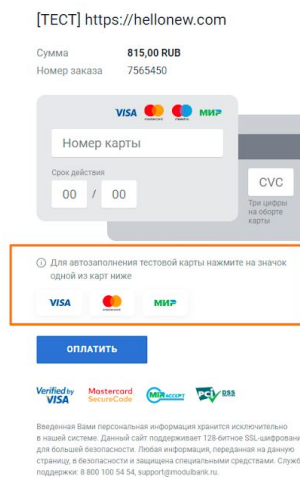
[ТЕСТ] https://hellonew.com

Сумма 815,00 RUB
Номер заказа 7565450

VISA MasterCard Maestro МИР

Номер карты

Срок действия
00 / 00

CVC
Три цифры на обороте карты

Для автозаполнения тестовой карты нажмите на значок одной из карт ниже

VISA MasterCard МИР

ОПЛАТИТЬ

Verified by VISA Mastercard SecureCode MIR ACCEPT PCI DSS

Введенная Вами персональная информация хранится исключительно в нашей системе. Данный сайт поддерживает 128-битное SSL-шифрован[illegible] для большей безопасности. Любая информация, переданная на данную страницу, в безопасности и защищена специальными средствами. Служ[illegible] поддержки: 8 800 100 54 54, support@modulbank.ru.